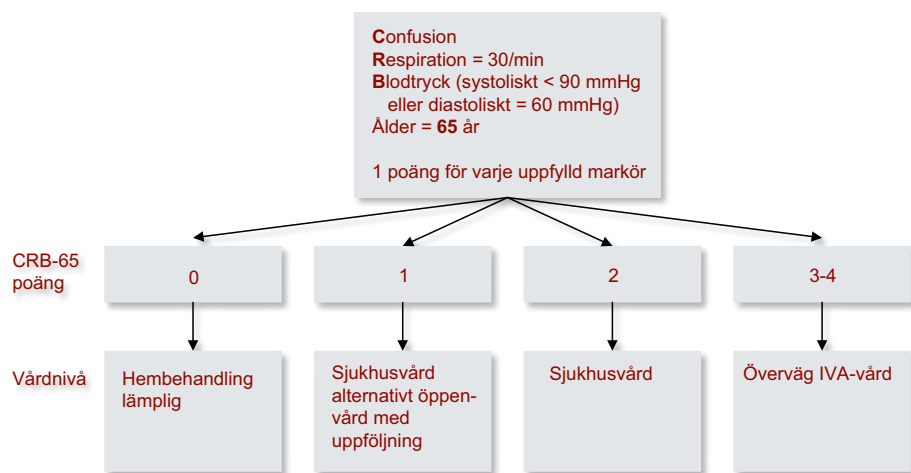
Confusion
Respiration = 30/min
Blodtryck (systoliskt < 90 mmHg eller diastoliskt = 60 mmHg)
Ålder = 65 år

1 poäng för varje uppfylld markör

CRB-65 poäng

0

1

2

3-4

Vårdnivå

Hembehandling lämplig

Sjukhusvård alternativt öppenvård med uppföljning

Sjukhusvård

Överväg IVA-vård